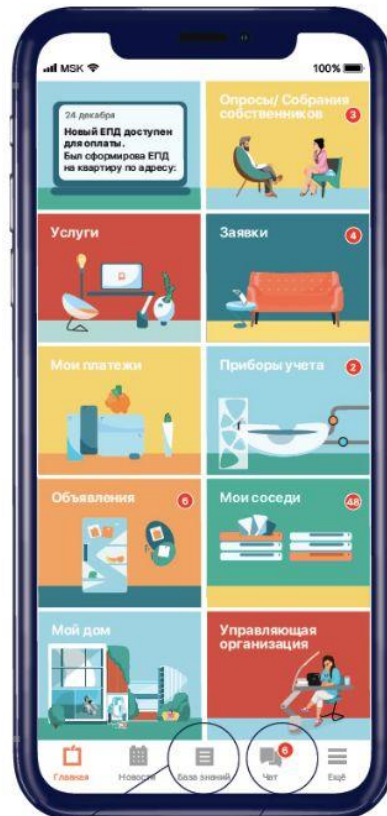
MSK
100%

24 декабря
Новый ЕПД доступен для оплаты.
Был сформирова ЕПД на квартиру по адресу:

Опросы/ Собрания собственников 3

Услуги

Заявки 4

Мои платежи

Приборы учета 2

Объявления 6

Мои соседи 48

Мой дом

Управляющая организация

Главная
Новости
База знаний
6
Чат
Ещё